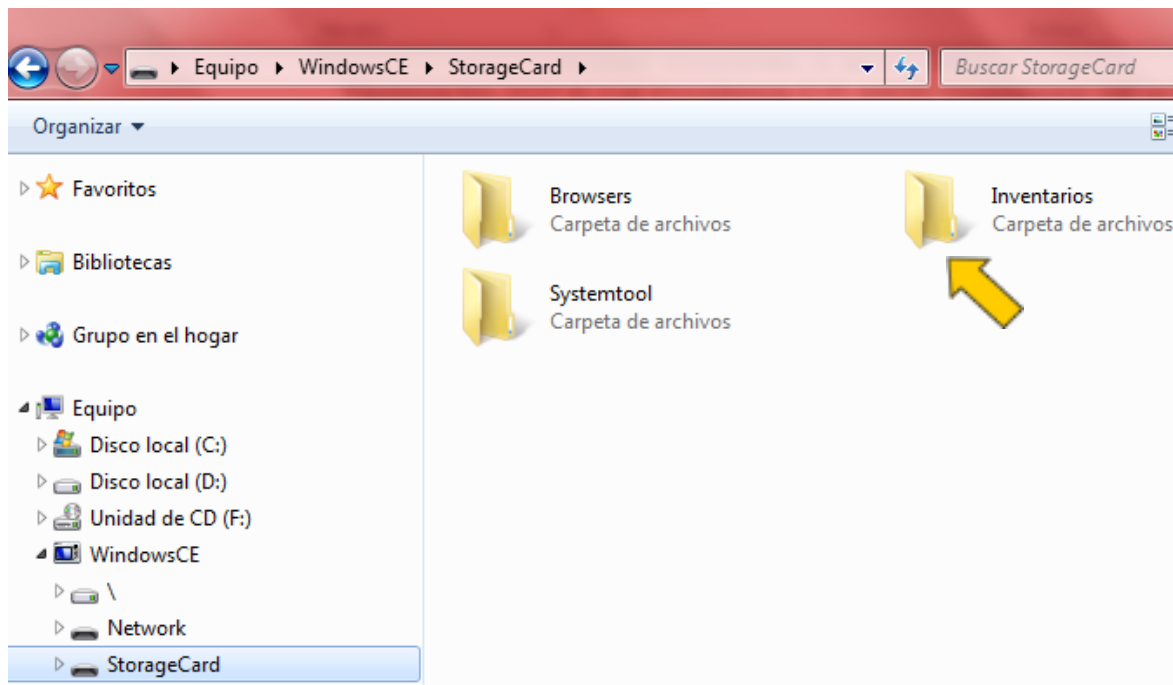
Equipo ▸ WindowsCE ▸ StorageCard ▸

Buscar StorageCard

Organizar ▾

Favoritos

Bibliotecas

Grupo en el hogar

Equipo

Disco local (C:)

Disco local (D:)

Unidad de CD (F:)

WindowsCE

\

Network

StorageCard

Browsers
Carpeta de archivos

Inventarios
Carpeta de archivos

Systemtool
Carpeta de archivos